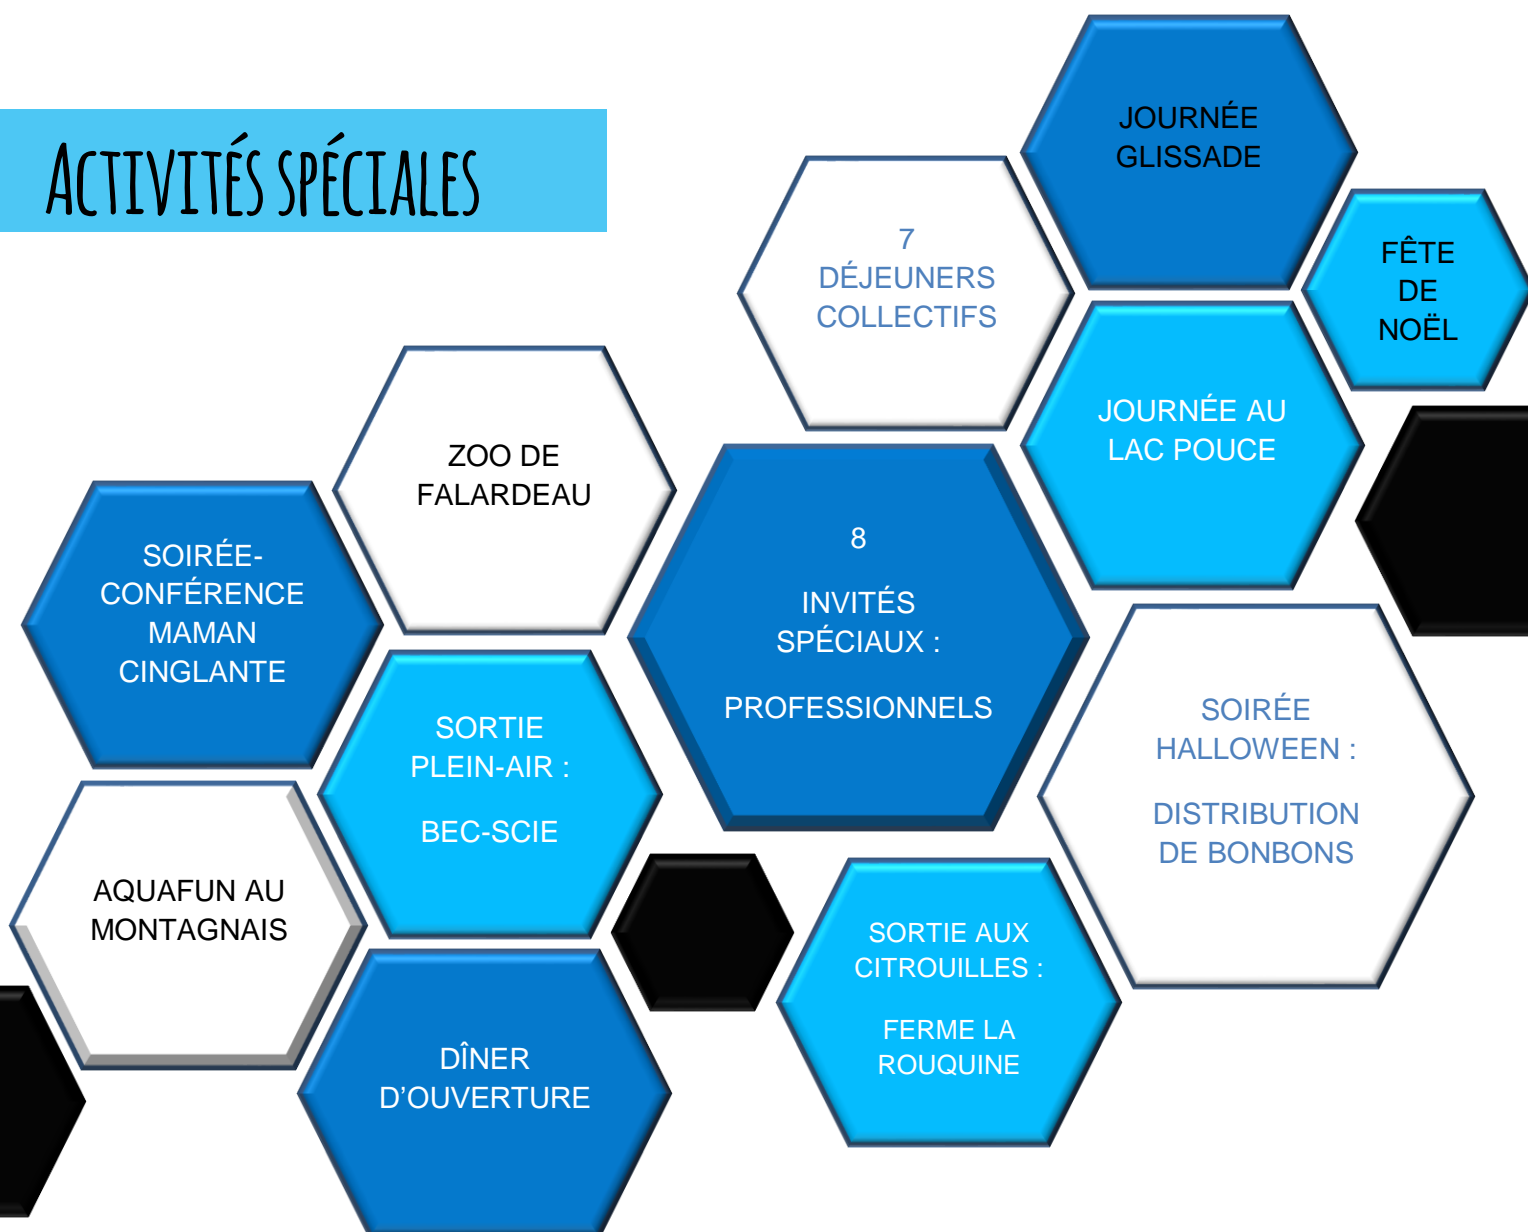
ACTIVITÉS SPÉCIALES

JOURNÉE GLISSADE

7 DÉJEUNERS COLLECTIFS

FÊTE DE NOËL

JOURNÉE AU LAC POUCE

ZOO DE FALARDEAU

8

INVITÉS SPÉCIAUX :

PROFESSIONNELS

SOIRÉE-CONFÉRENCE MAMAN CINGLANTE

SORTIE PLEIN-AIR :

BEC-SCIE

SOIRÉE HALLOWEEN :

DISTRIBUTION DE BONBONS

AQUAFUN AU MONTAGNAIS

SORTIE AUX CITROUILLES :

FERME LA ROUQUINE

DÎNER D'OUVERTURE